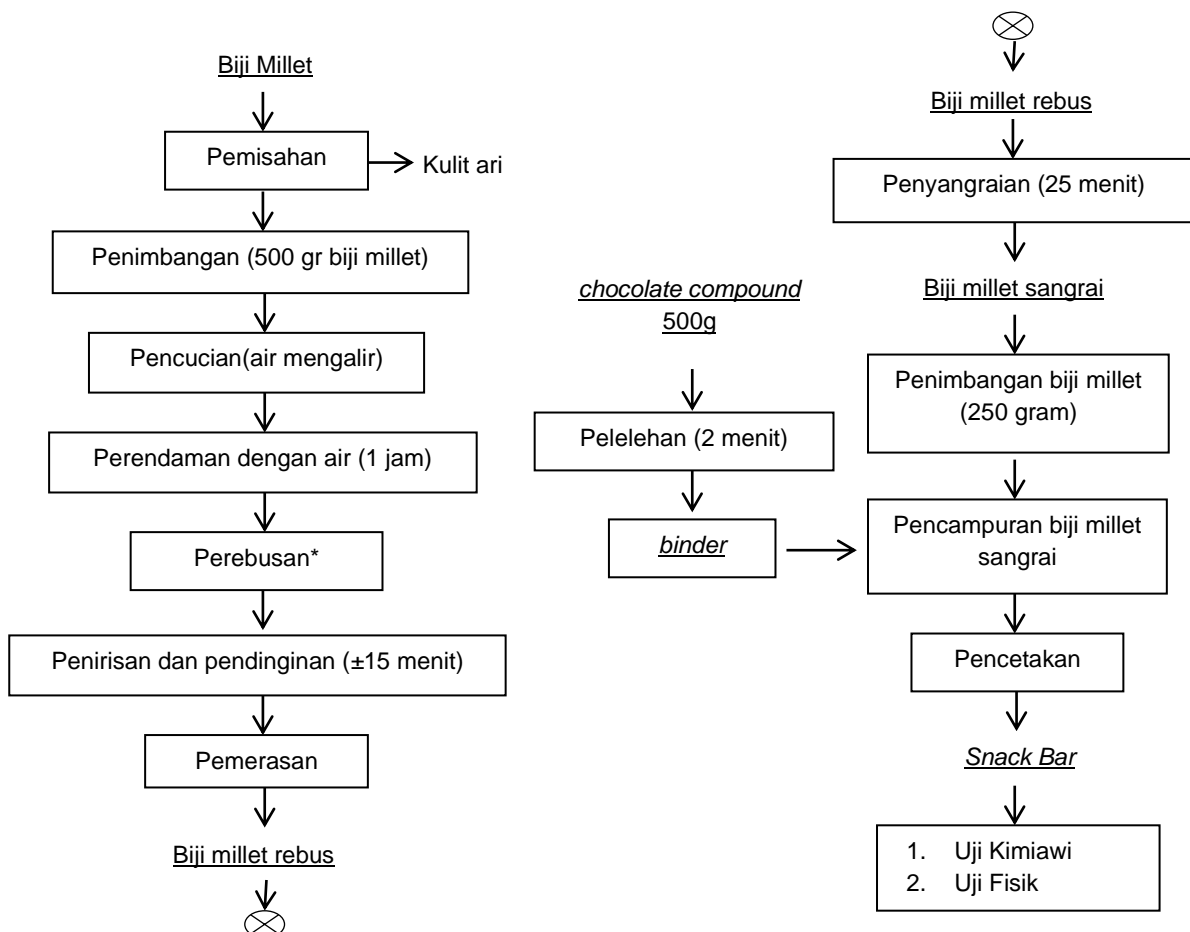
Biji Millet

Pemisahan

Kulit ari

Penimbangan (500 gr biji millet)

Pencucian(air mengalir)

Perendaman dengan air (1 jam)

Perebusan*

Penirisan dan pendinginan (±15 menit)

Pemerasan

Biji millet rebus

Biji millet rebus

Penyangraian (25 menit)

Biji millet sangrai

chocolate compound 500g

Pelelehan (2 menit)

binder

Penimbangan biji millet (250 gram)

Pencampuran biji millet sangrai

Pencetakan

Snack Bar

1. Uji Kimiawi
2. Uji Fisik